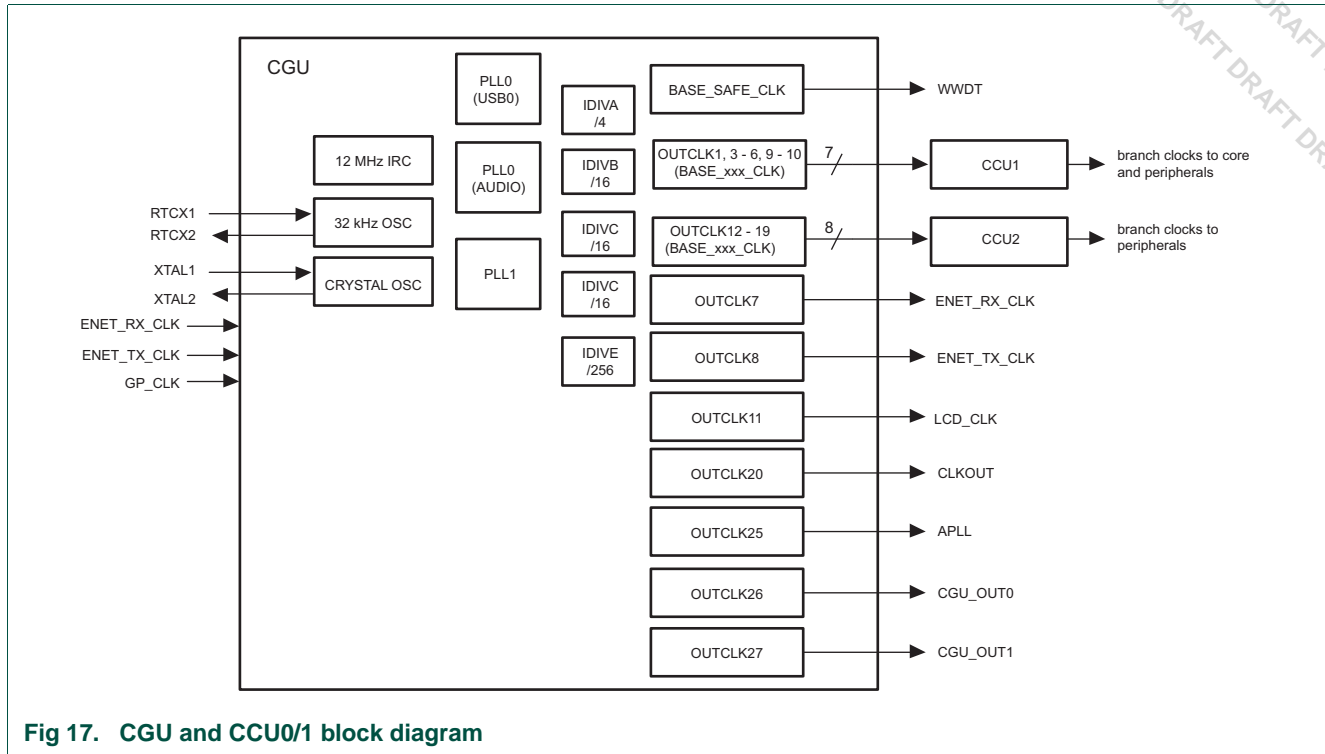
CGU

PLL0 (USB0)

IDIVA /4

BASE_SAFE_CLK

WWDT

12 MHz IRC

PLL0 (AUDIO)

IDIVB /16

OUTCLK1, 3 - 6, 9 - 10 (BASE_xxx_CLK)

7

CCU1

branch clocks to core and peripherals

RTCX1

RTCX2

32 kHz OSC

IDIVC /16

OUTCLK12 - 19 (BASE_xxx_CLK)

8

CCU2

branch clocks to peripherals

XTAL1

XTAL2

CRYSTAL OSC

PLL1

IDIVC /16

OUTCLK7

ENET_RX_CLK

ENET_RX_CLK

ENET_TX_CLK

GP_CLK

IDIVE /256

OUTCLK8

ENET_TX_CLK

OUTCLK11

LCD_CLK

OUTCLK20

CLKOUT

OUTCLK25

APLL

OUTCLK26

CGU_OUT0

OUTCLK27

CGU_OUT1

DRAFT DRAFT DRAFT DR

Fig 17. CGU and CCU0/1 block diagram